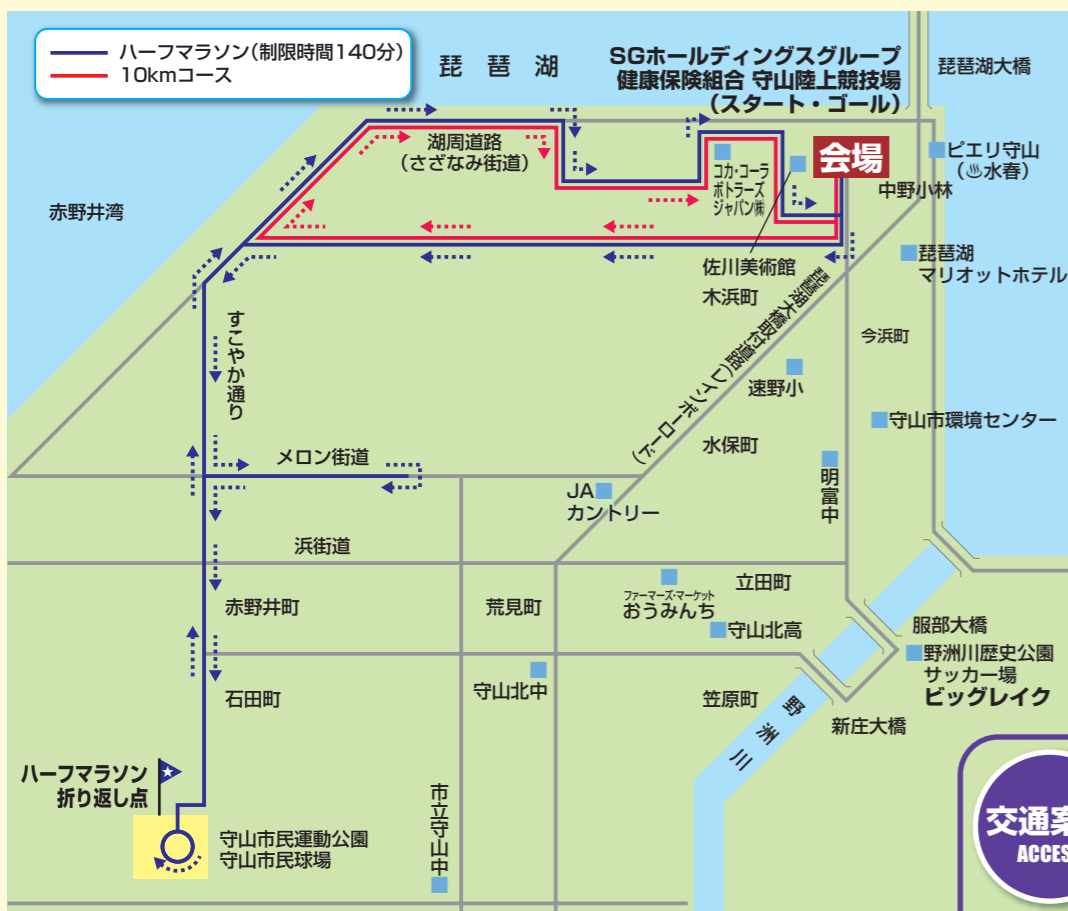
ハーフマラソン(制限時間140分)
10kmコース

琵琶湖

SGホールディングスグループ
健康保険組合 守山陸上競技場
(スタート・ゴール)

琵琶湖大橋

湖周道路
(さざなみ街道)

コカ・コーラ
ボトラーズ
ジャパン㈱

会場

ピエリ守山
(♨水春)

中野小林

赤野井湾

佐川美術館

琵琶湖
マリオットホテル

木浜町

琵琶湖大橋取付道路(レインボーロード)

今浜町

すこやか通り

速野小

守山市環境センター

水保町

メロン街道

明富中

JA
カントリー

浜街道

立田町

ファーマーズ・マーケット
おうみんち

赤野井町

荒見町

守山北高

服部大橋

野洲川歴史公園
サッカー場
ビッグレイク

石田町

守山北中

笠原町

野洲川

新庄大橋

ハーフマラソン
折り返し点

守山市民運動公園
守山市民球場

市立守山中

交通案
ACCES